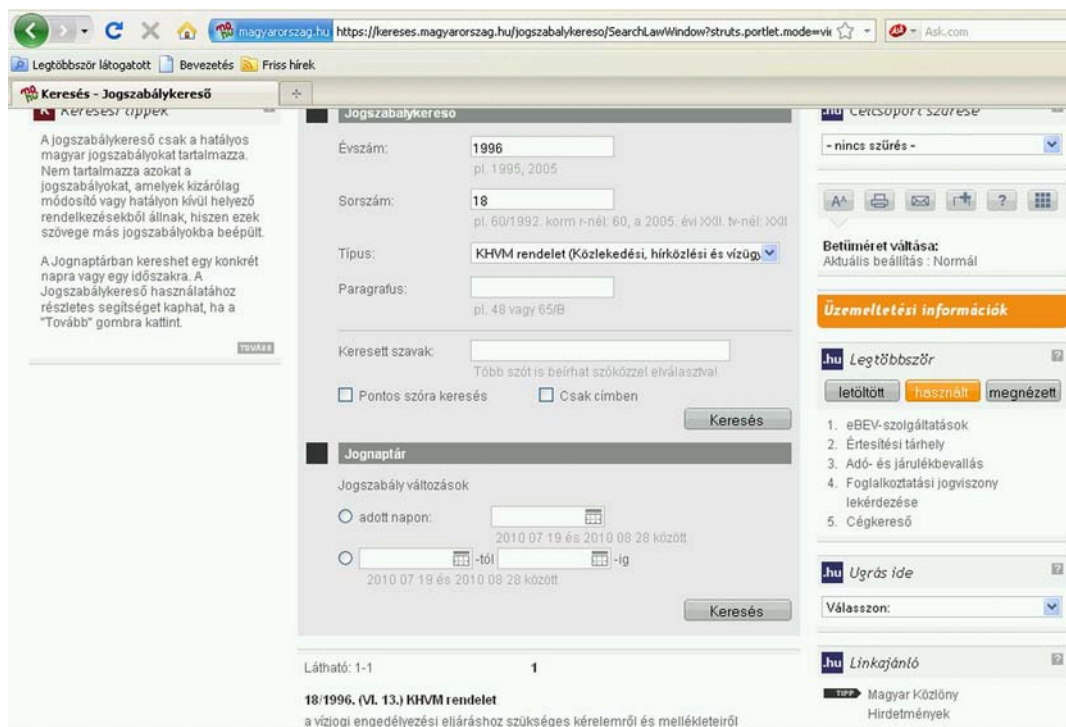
magyarorszag.hu https://kereses.magyarorszag.hu/jogszabalykereso/SearchLawWindow?struts.portlet.mode=vi

Ask.com

Legtöbbször látogatott Bevezetés Friss hírek

Keresés - Jogszabálykereső

Keresési tippek

A jogszabálykereső csak a hatályos magyar jogszabályokat tartalmazza. Nem tartalmazza azokat a jogszabályokat, amelyek kizárólag módosító vagy hatályon kívül helyező rendelkezésekből állnak, hiszen ezek szövege más jogszabályokba beépült.

A Jognaptárban kereshet egy konkrét napra vagy egy időszakra. A Jogszabálykereső használatához részletes segítséget kaphat, ha a "Tovább" gombra kattint.

TOVÁBB

Jogszabálykereső

Évszám: 1996
pl. 1995, 2005

Sorszám: 18
pl. 60/1992. korm r-nél: 60, a 2005. évi XXII. tv-nél: XXII

Típus: KHVM rendelet (Közlekedési, hírközlési és vízügy

Paragrafus:
pl. 48 vagy 65/B

Keresett szavak:
Több szót is beírhat szóközzel elválasztva!

Pontos szóra keresés Csak címben

Keresés

Jognaptár

Jogszabály változások

adott napon:
2010 07 19 és 2010 08 28 között

-tól -ig
2010 07 19 és 2010 08 28 között

Keresés

Látható: 1-1 1

18/1996. (VI. 13.) KHVM rendelet
a vízjogi engedélyezési eljáráshoz szükséges kérelemről és mellékleteiről

Célcsoport szűrése
- nincs szűrés -

A^A ?

Betűméret váltása:
Aktuális beállítás : Normál

Üzemeltetési információk

.hu Legtöbbször

letöltött használt megnézett

1. eBEV-szolgáltatások
2. Értesítési tárhely
3. Adó- és járulékbevallás
4. Foglalkoztatási jogviszony lekérdezése
5. Cégkereső

.hu Ugrás ide
Válasszon:

.hu Linkajánló

TIPP Magyar Közlöny
Hirdetmények